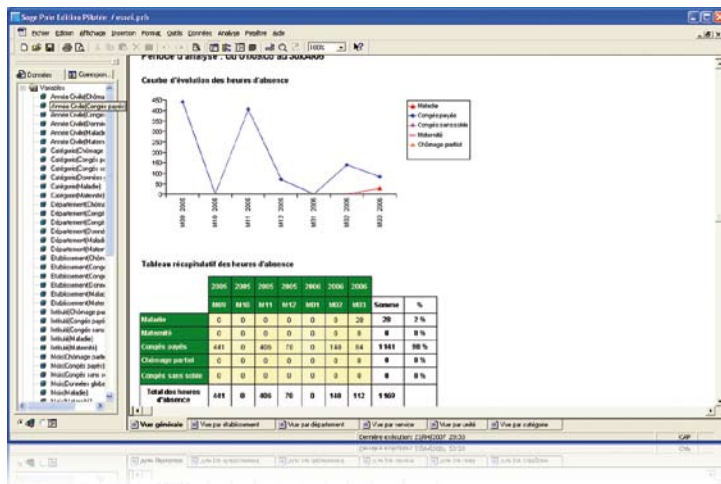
Sage Paie Edition Pilotée Fevsel.prb

Fichier Edition Affichage Insertion Format Outils Données Analyse Fenêtre Aide

100%

Données | Correspon...

Variables
Année Civile(Chôma
Année Civile(Congés payés
Année Civile(Conge
Année Civile(Donnée
Année Civile(Malad
Année Civile(Mater
Catégorie(Chômage
Catégorie(Congés p
Catégorie(Congés s
Catégorie(Données
Catégorie(Maladie)
Catégorie(Maternité
Département(Chôma
Département(Congé
Département(Congé
Département(Donné
Département(Malad
Département(Mater
Etablissement(Chôm
Etablissement(Cong
Etablissement(Donn
Etablissement(Malad
Etablissement(Mate
Initial(Chômage pa
Initial(Congés payé
Initial(Congés sans
Initial(Maladie)
Initial(Maternité)
Mois(Chômage parti
Mois(Congés payés)
Mois(Congés sans s
Mois(Données globa
Mois(Maladie)

Période d'analyse : du 01/09/05 au 30/04/06

Courbe d'évolution des heures d'absence

450
400
350
300
250
200
150
100
50
0

M09 2005
M10 2005
M11 2005
M12 2005
M01 2006
M02 2006
M03 2006

Maladie
Congés payés
Congés sans solde
Maternité
Chômage partiel

Tableau récapitulatif des heures d'absence

| | 2005 | 2005 | 2005 | 2005 | 2006 | 2006 | 2006 | | |
|---|---|---|---|---|---|---|---|---|---|
| | M09 | M10 | M11 | M12 | M01 | M02 | M03 | Somme | % |
| Maladie | 0 | 0 | 0 | 0 | 0 | 0 | 28 | 28 | 2 % |
| Maternité | 0 | 0 | 0 | 0 | 0 | 0 | 0 | 0 | 0 % |
| Congés payés | 441 | 0 | 406 | 70 | 0 | 140 | 84 | 1141 | 98 % |
| Chômage partiel | 0 | 0 | 0 | 0 | 0 | 0 | 0 | 0 | 0 % |
| Congés sans solde | 0 | 0 | 0 | 0 | 0 | 0 | 0 | 0 | 0 % |
| Total des heures d'absence | 441 | 0 | 406 | 70 | 0 | 140 | 112 | 1169 | |

Vue générale | Vue par établissement | Vue par département | Vue par service | Vue par unité | Vue par catégorie

Dernière exécution: 23/04/2007 23:33

CAP